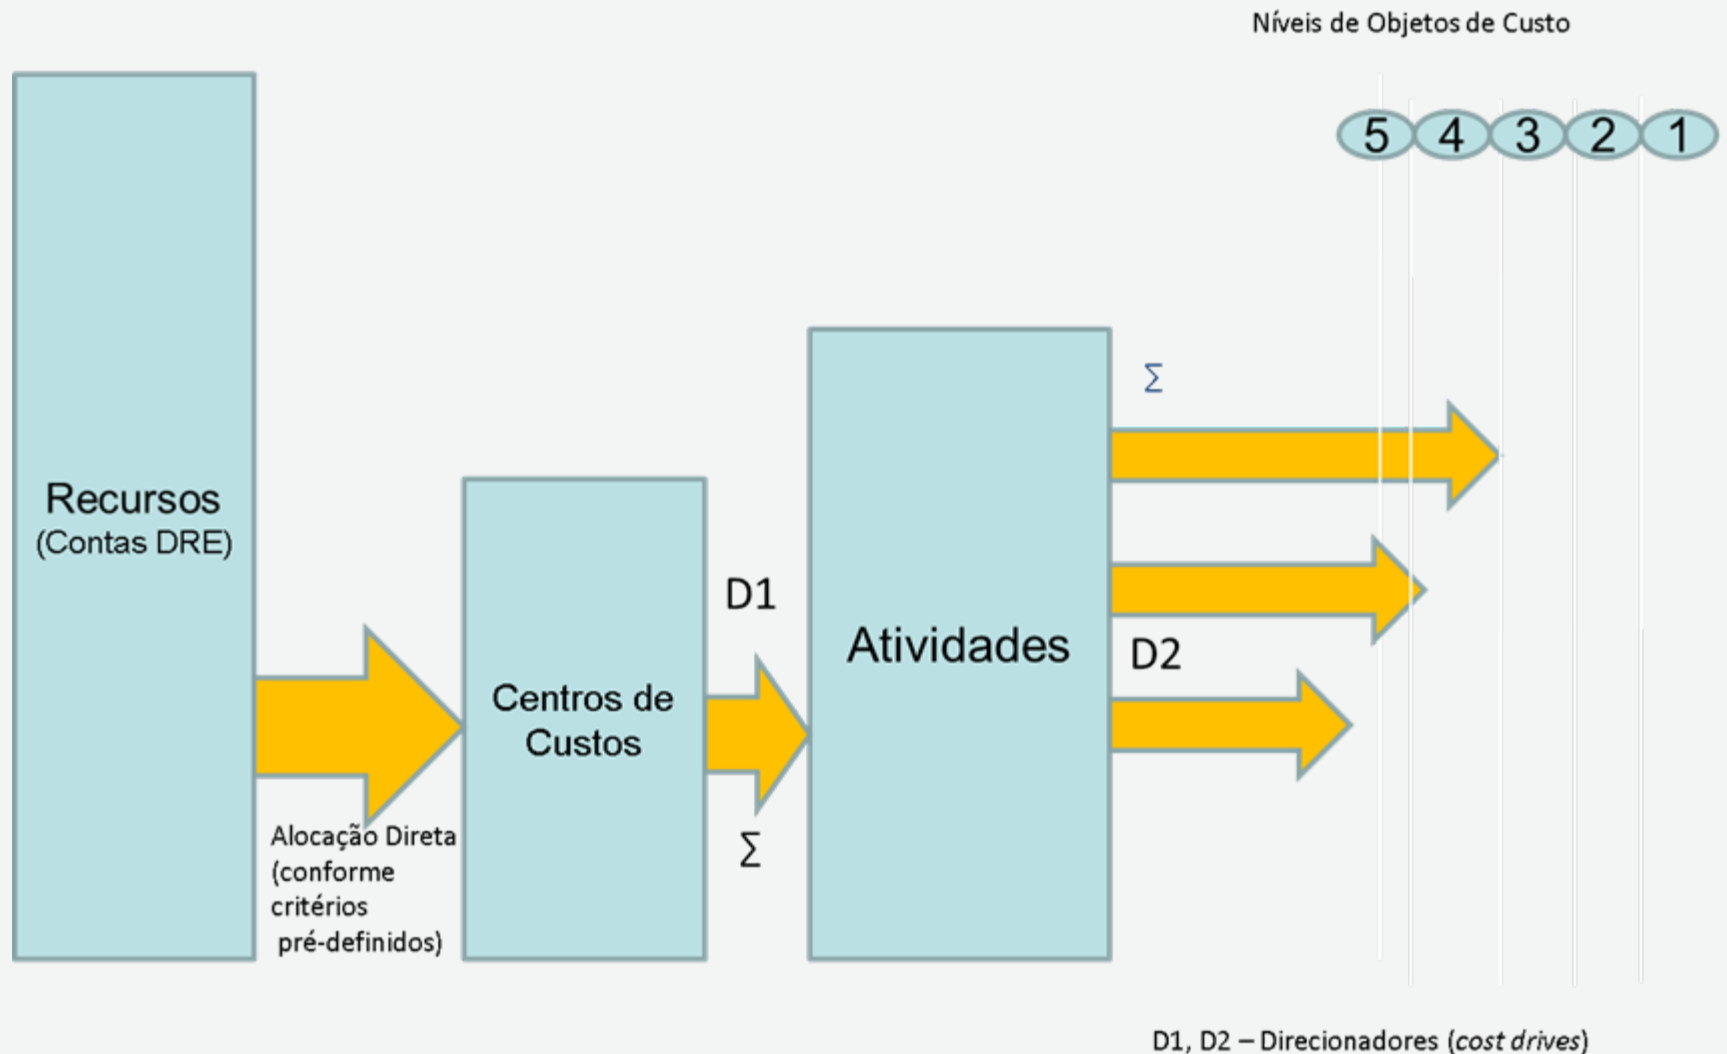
Níveis de Objetos de Custo

5 4 3 2 1

Recursos
(Contas DRE)

Alocação Direta (conforme critérios pré-definidos)

Centros de Custos

D1

$\Sigma$

Atividades

$\Sigma$

D2

D1, D2 – Direcionadores (*cost drives*)